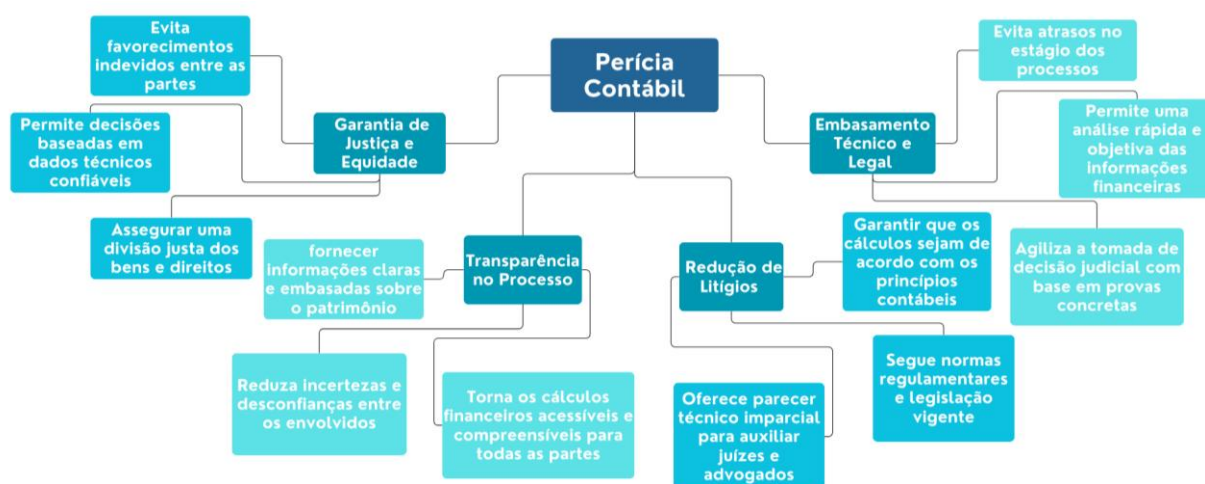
Perícia Contábil

Garantia de Justiça e Equidade

Evita favorecimentos indevidos entre as partes

Permite decisões baseadas em dados técnicos confiáveis

Assegurar uma divisão justa dos bens e direitos

Transparência no Processo

fornecer informações claras e embasadas sobre o patrimônio

Reduza incertezas e desconfianças entre os envolvidos

Torna os cálculos financeiros acessíveis e compreensíveis para todas as partes

Redução de Litígios

Garantir que os cálculos sejam de acordo com os princípios contábeis

Oferece parecer técnico imparcial para auxiliar juízes e advogados

Segue normas regulamentares e legislação vigente

Embasamento Técnico e Legal

Evita atrasos no estágio dos processos

Permite uma análise rápida e objetiva das informações financeiras

Agiliza a tomada de decisão judicial com base em provas concretas